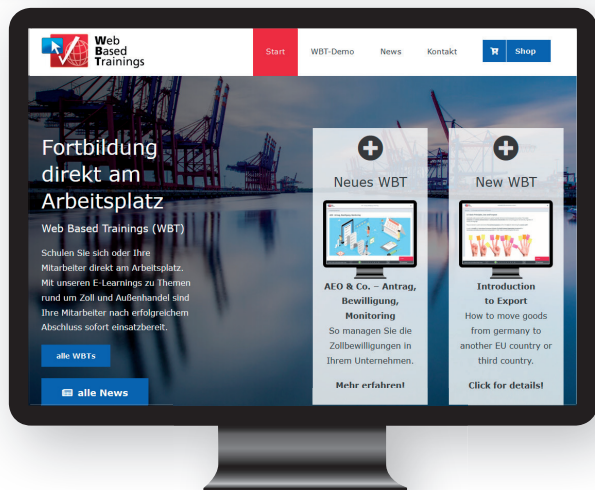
Web Based Trainings

Start WBT-Demo News Kontakt Shop

Fortbildung direkt am Arbeitsplatz

Web Based Trainings (WBT)

Schulen Sie sich oder Ihre Mitarbeiter direkt am Arbeitsplatz. Mit unseren E-Learnings zu Themen rund um Zoll und Außenhandel sind Ihre Mitarbeiter nach erfolgreichem Abschluss sofort einsatzbereit.

alle WBTs

alle News

Neues WBT

AEO & Co. – Antrag, Bewilligung, Monitoring
So managen Sie die Zollbewilligungen in Ihrem Unternehmen.

Mehr erfahren!

New WBT

Introduction to Export
How to move goods from germany to another EU country or third country.

Click for details!